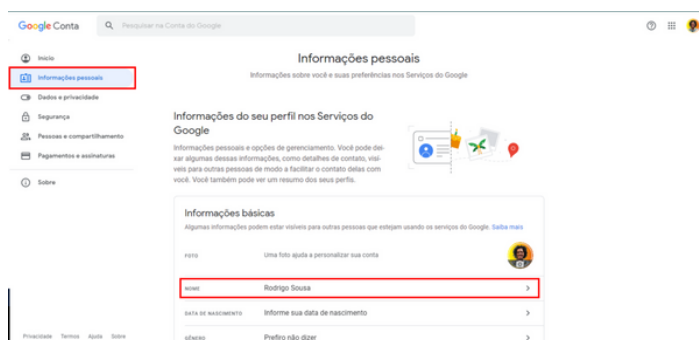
Google Conta

Pesquisar na Conta do Google

Início

Informações pessoais

Dados e privacidade

Segurança

Pessoas e compartilhamento

Pagamentos e assinaturas

Sobre

Informações pessoais

Informações sobre você e suas preferências nos Serviços do Google

Informações do seu perfil nos Serviços do Google

Informações pessoais e opções de gerenciamento. Você pode deixar algumas dessas informações, como detalhes de contato, visíveis para outras pessoas de modo a facilitar o contato delas com você. Você também pode ver um resumo dos seus perfis.

Informações básicas

Algumas informações podem estar visíveis para outras pessoas que estejam usando os serviços do Google. Saiba mais

FOTO

Uma foto ajuda a personalizar sua conta

NOME

Rodrigo Sousa

DATA DE NASCIMENTO

Informe sua data de nascimento

GÊNERO

Prefiro não dizer

Privacidade Termos Ajuda Sobre